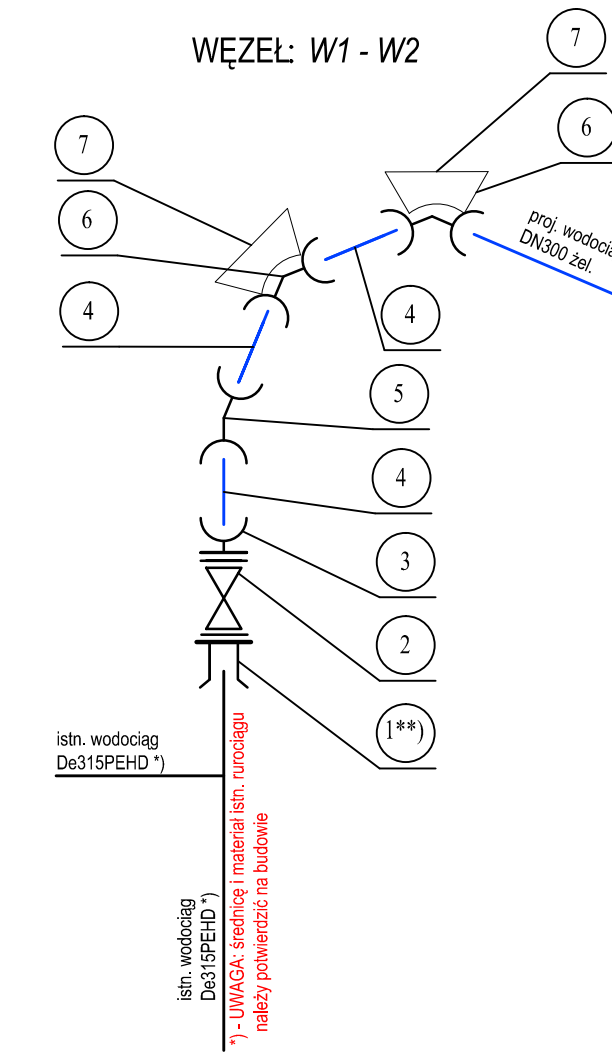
WĘZEŁ: W1 - W2

7

6

7

6

proj. wodocia
DN300 żel.

4

4

5

4

3

2

1**)

istn. wodociąg
De315PEHD *)

istn. wodociąg
De315PEHD *)

*) - UWAGA: średnicę i materiał istn. rurociągu
należy potwierdzić na budowie